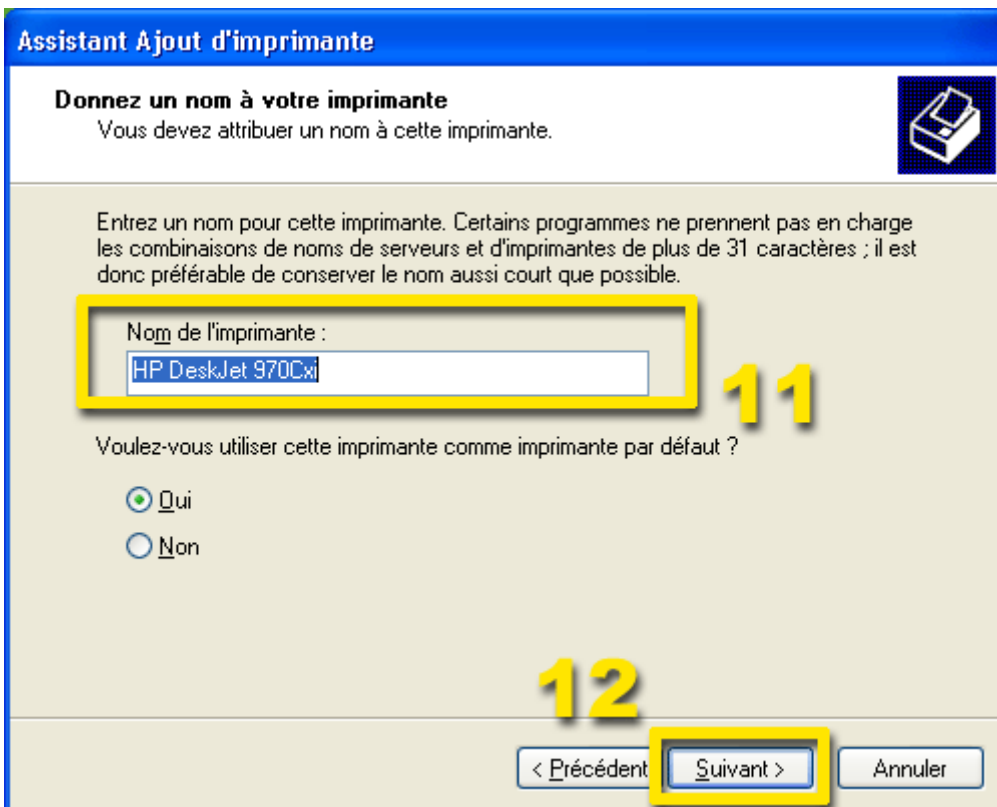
Assistant Ajout d'imprimante

Donnez un nom à votre imprimante
Vous devez attribuer un nom à cette imprimante.

Entrez un nom pour cette imprimante. Certains programmes ne prennent pas en charge les combinaisons de noms de serveurs et d'imprimantes de plus de 31 caractères ; il est donc préférable de conserver le nom aussi court que possible.

Nom de l'imprimante :

HP DeskJet 970Cxi

11

Voulez-vous utiliser cette imprimante comme imprimante par défaut ?

Oui

Non

12

< Précédent

Suivant >

Annuler